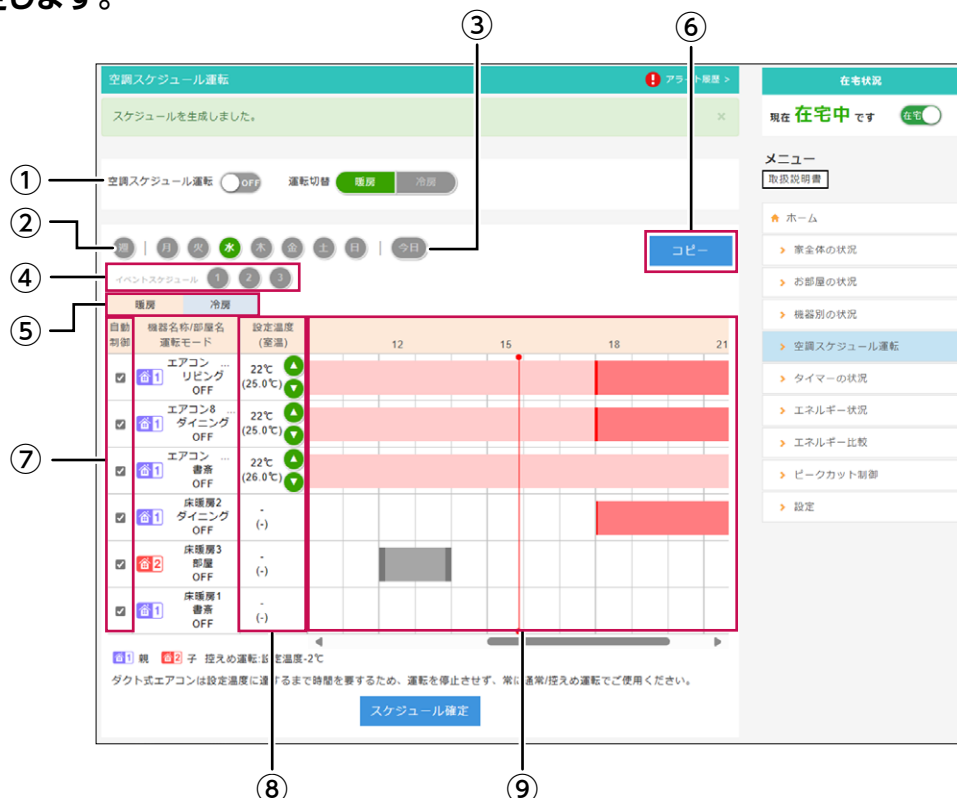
をします。

③ ⑥

空調スケジュール運転 アラート履歴 >

スケジュールを生成しました。 ×

① 空調スケジュール運転 OFF 運転切替 暖房 冷房

② 月 火 水 木 金 土 日 今日 コピー

④ イベントスケジュール 1 2 3

⑤ 暖房 冷房

| 自動制御 | 機器名称/部屋名 運転モード | 設定温度 (室温) | 12 15 18 21 |
|---|---|---|---|
| ☑ | 1 エアコン リビング OFF | 22℃ (25.0℃) | |
| ☑ | 1 エアコン8 ダイニング OFF | 22℃ (25.0℃) | |
| ☑ | 1 エアコン 書斎 OFF | 22℃ (26.0℃) | |
| ☑ | 1 床暖房2 ダイニング OFF | - (-) | |
| ☑ | 2 床暖房3 部屋 OFF | - (-) | |
| ☑ | 1 床暖房1 書斎 OFF | - (-) | |

⑦

1 親 2 子 控え運転:設定温度-2℃

ダクト式エアコンは設定温度に達するまで時間を要するため、運転を停止させず、常に通常/控えめ運転でご使用ください。

スケジュール確定

⑧ ⑨

在宅状況

現在 在宅中 です 在宅

メニュー

取扱説明書

ホーム
> 家全体の状況
> お部屋の状況
> 機器別の状況
> 空調スケジュール運転
> タイマーの状況
> エネルギー状況
> エネルギー比較
> ピークカット制御
> 設定